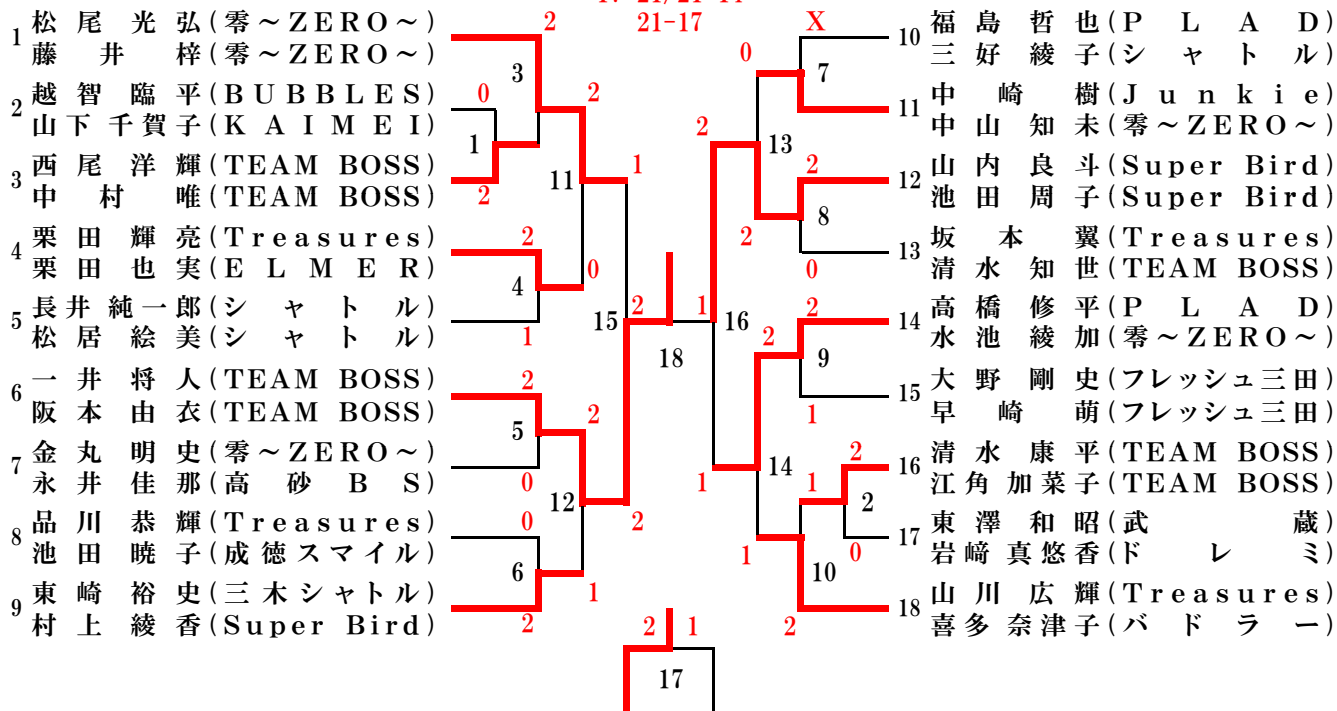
1 松尾光弘(零～ZERO～)
藤井梓(零～ZERO～)
2 越智臨平(BUBBLES)
山下千賀子(KAIMEI)
3 西尾洋輝(TEAM BOSS)
中村唯(TEAM BOSS)
4 栗田輝亮(Treasures)
栗田也実(ELMER)
5 長井純一郎(シャトル)
松居絵美(シャトル)
6 一井将人(TEAM BOSS)
阪本由衣(TEAM BOSS)
7 金丸明史(零～ZERO～)
永井佳那(高砂BS)
8 品川恭輝(Treasures)
池田暁子(成徳スマイル)
9 東崎裕史(三木シャトル)
村上綾香(Super Bird)

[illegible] 21-17

2 3 2 0 1 2 1 11 1 2 4 0 1 15 2 18 1 16 2 5 2 0 12 2 6 1 2 2 1 17

X 0 7 2 13 2 8 2 0 2 9 2 1 14 1 2 1 2 0 1 10 2

10 福島哲也(PLAD)
三好綾子(シャトル)
11 中崎樹(Junkie)
中山知未(零～ZERO～)
12 山内良斗(Super Bird)
池田周子(Super Bird)
13 坂本翼(Treasures)
清水知世(TEAM BOSS)
14 高橋修平(PLAD)
水池綾加(零～ZERO～)
15 大野剛史(フレッシュ三田)
早崎萌(フレッシュ三田)
16 清水康平(TEAM BOSS)
江角加菜子(TEAM BOSS)
17 東澤和昭(武蔵)
岩崎真悠香(ドレミ)
18 山川広輝(Treasures)
喜多奈津子(バドラー)